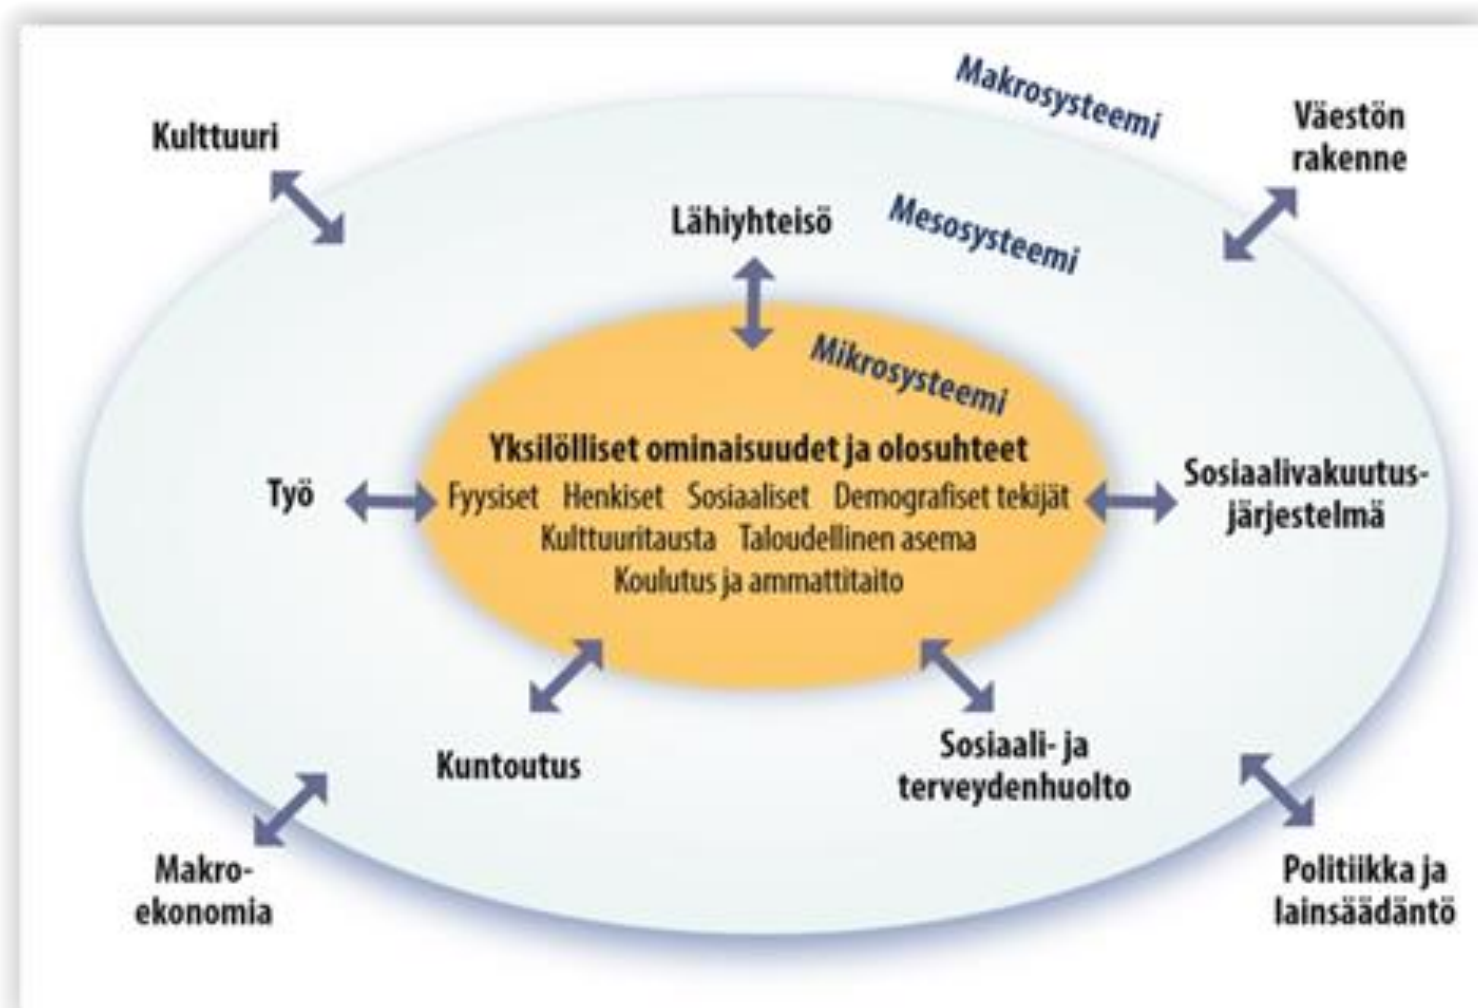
Makrosysteemi

Kulttuuri

Väestön rakenne

Lähiyhteisö

Mesosysteemi

Mikrosysteemi

Yksilölliset ominaisuudet ja olosuhteet
Fyysiset Henkiset Sosiaaliset Demografiset tekijät
Kulttuuritausta Taloudellinen asema
Koulutus ja ammattitaito

Työ

Sosiaalivakuutusjärjestelmä

Kuntoutus

Sosiaali- ja terveydenhuolto

Makroekonomia

Politiikka ja lainsäädäntö